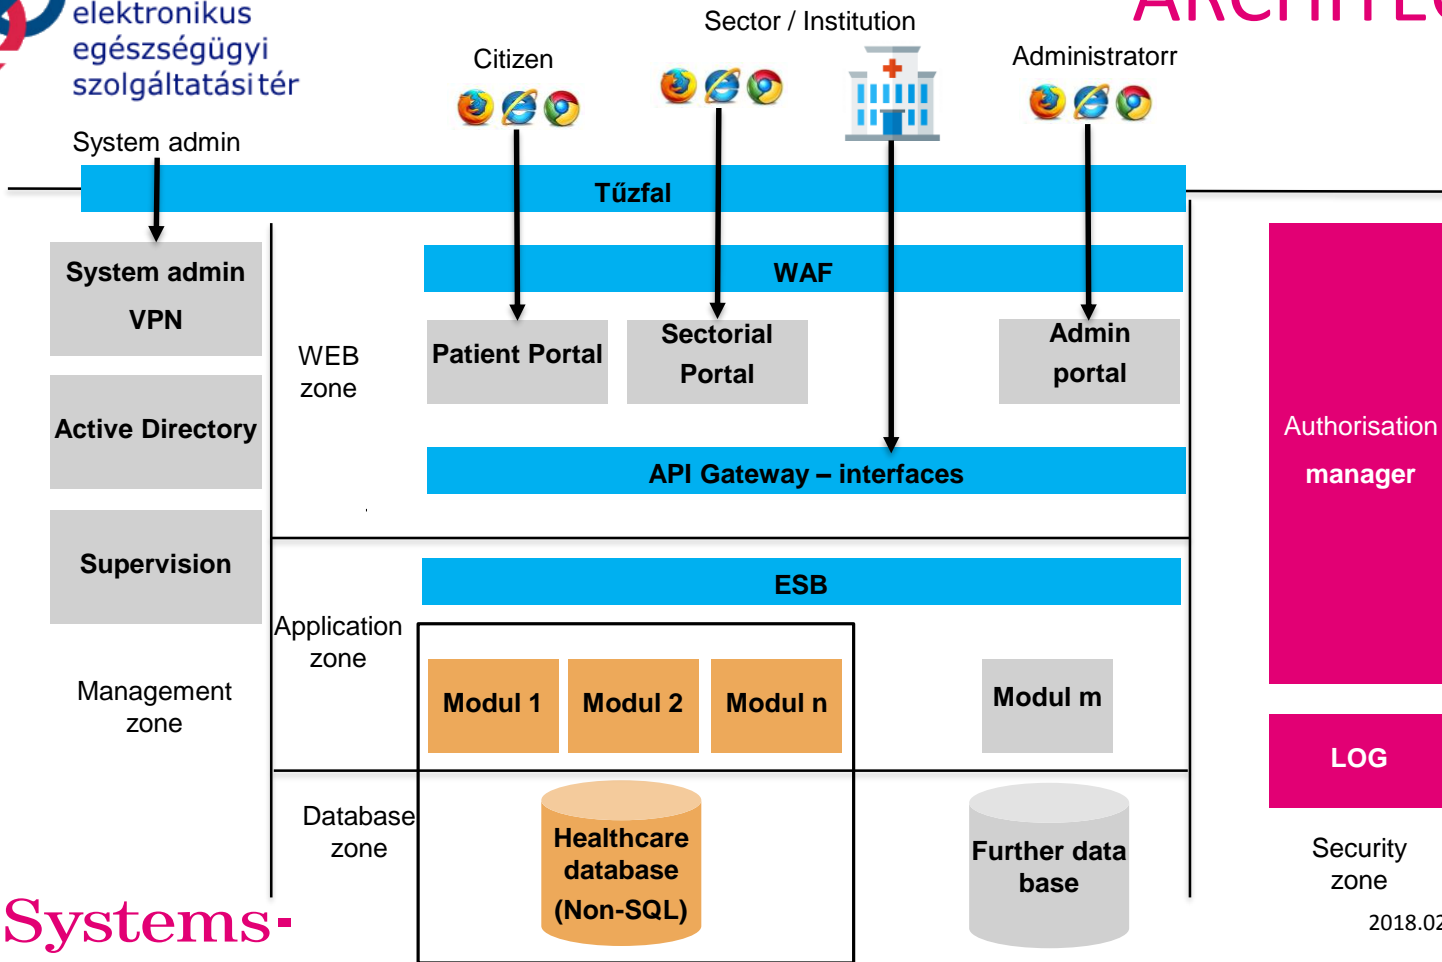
elektronikus egészségügyi szolgáltatási tér

ARCHITE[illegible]

Citizen

Sector / Institution

Administratorr

System admin

Tűzfal

System admin VPN

Active Directory

Supervision

Management zone

WEB zone

WAF

Patient Portal

Sectorial Portal

Admin portal

API Gateway – interfaces

ESB

Application zone

Modul 1

Modul 2

Modul n

Modul m

Database zone

Healthcare database (Non-SQL)

Further data base

Authorisation manager

LOG

Security zone

Systems-

2018.02